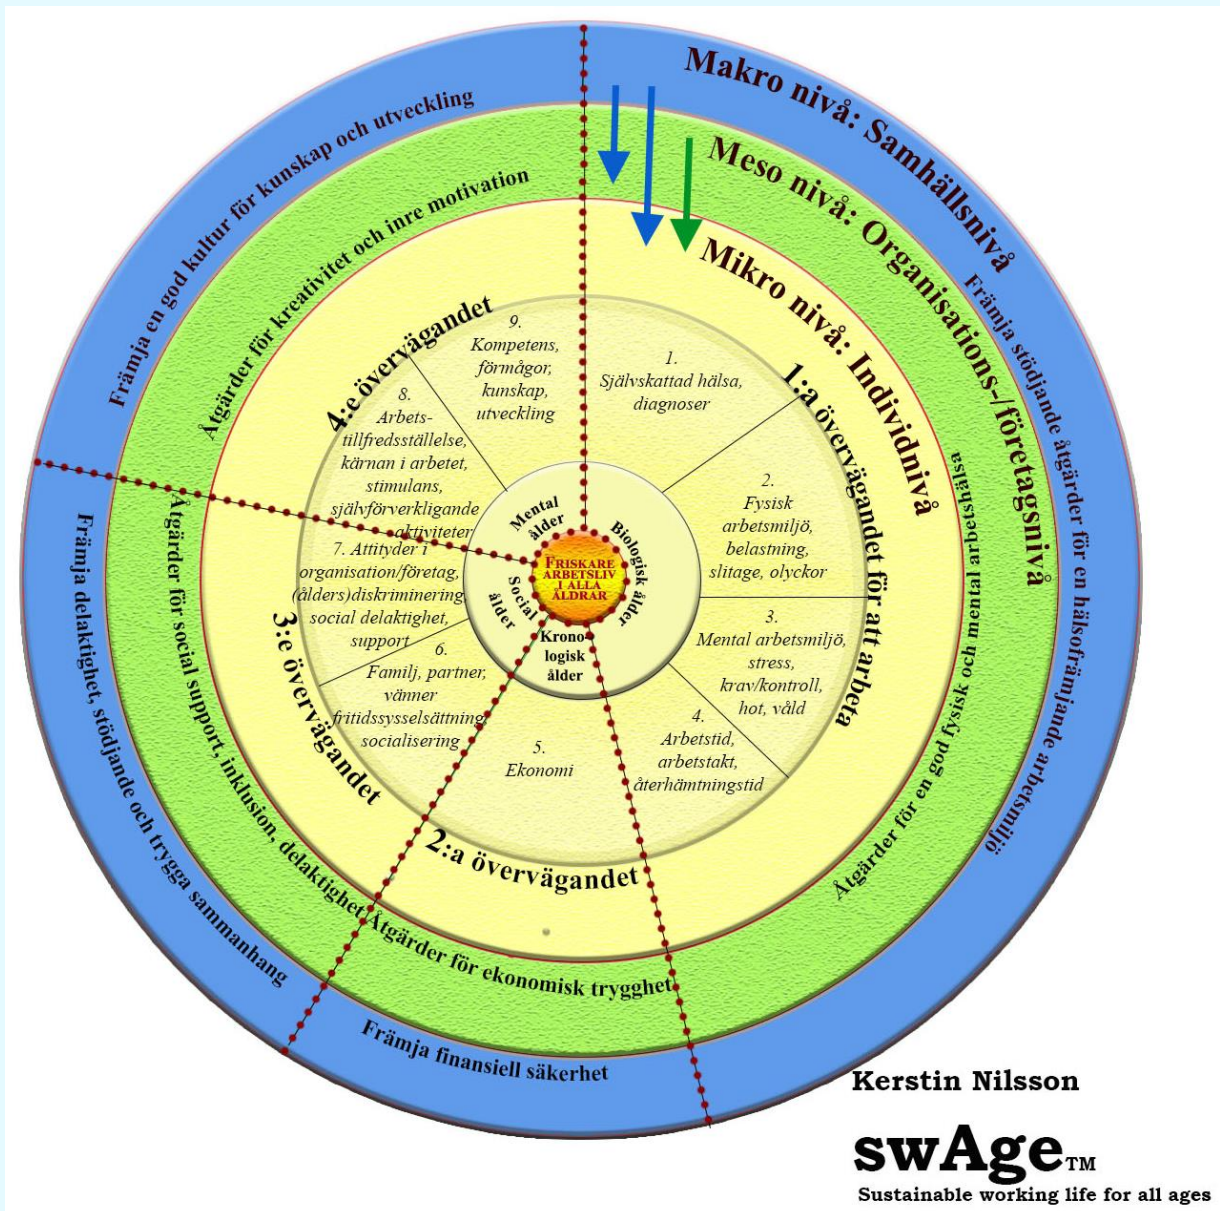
Makro nivå: Samhällsnivå

Meso nivå: Organisations-/företagsnivå

Mikro nivå: Individnivå

Främja en god kultur för kunskap och utveckling

Åtgärder för kreativitet och inre motivation

Främja stödjande åtgärder för en hälsofrämjande arbetsmiljö

Åtgärder för en god fysisk och mental arbetshälsa

Främja delaktighet, stödjande och trygga sammanhang

Åtgärder för social support, inklusion, delaktighet

Åtgärder för ekonomisk trygghet

Främja finansiell säkerhet

1:a övervägandet för att arbeta

2:a övervägandet

3:e övervägandet

4:e övervägandet

1. Självskattad hälsa, diagnoser

2. Fysisk arbetsmiljö, belastning, slitage, olyckor

3. Mental arbetsmiljö, stress, krav/kontroll, hot, våld

4. Arbetstid, arbetstakt, återhämtningstid

5. Ekonomi

6. Familj, partner, vänner fritidssysselsättning socialisering

7. Attityder i organisation/företag, (ålders)diskriminering social delaktighet, support

8. Arbets-tillfredsställelse, kärnan i arbetet, stimulans, självförverkligande aktiviteter

9. Kompetens, förmågor, kunskap, utveckling

Mental ålder

Biologisk ålder

Social ålder

Krono logisk ålder

FRISKARE ARBETSLIV I ALLA ÅLDRAR

Kerstin Nilsson

swAge™

Sustainable working life for all ages